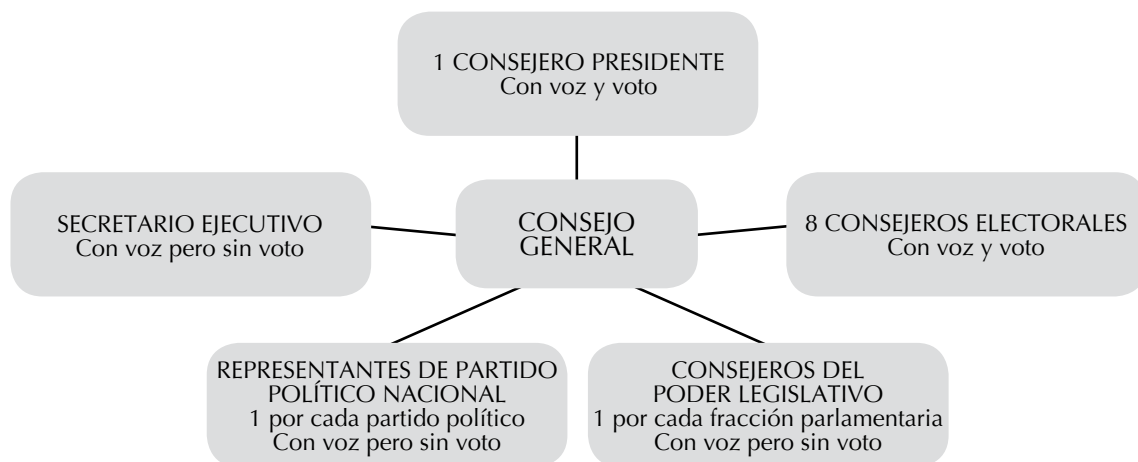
1 CONSEJERO PRESIDENTE
Con voz y voto

SECRETARIO EJECUTIVO
Con voz pero sin voto

CONSEJO GENERAL

8 CONSEJEROS ELECTORALES
Con voz y voto

REPRESENTANTES DE PARTIDO POLÍTICO NACIONAL
1 por cada partido político
Con voz pero sin voto

CONSEJEROS DEL PODER LEGISLATIVO
1 por cada fracción parlamentaria
Con voz pero sin voto